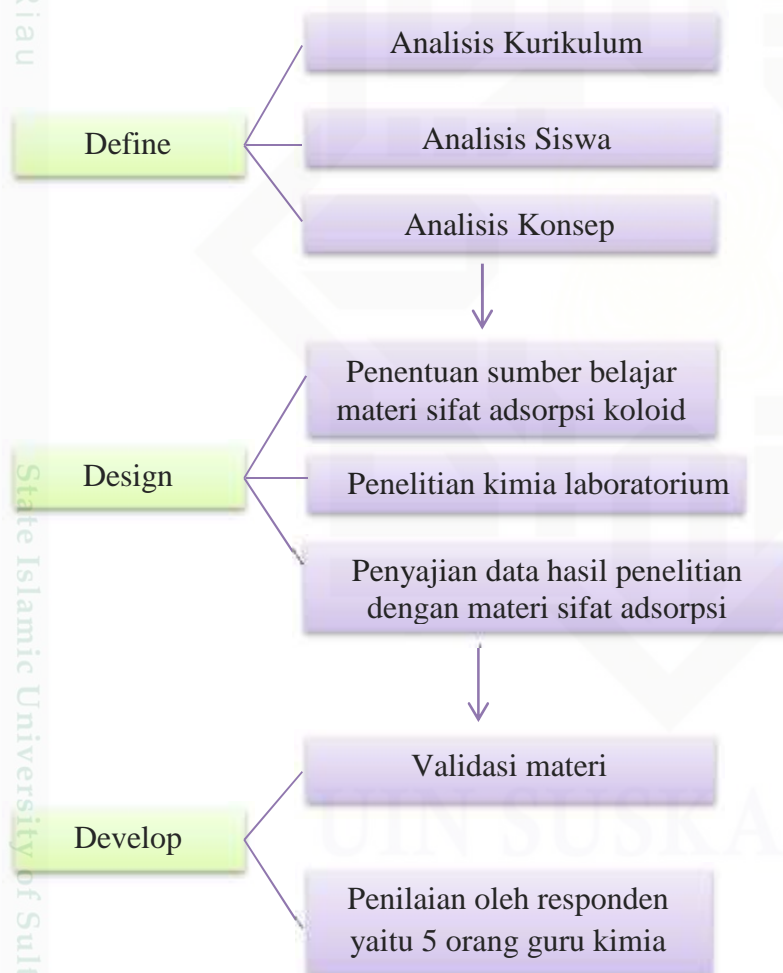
Riau

Define

Analisis Kurikulum

Analisis Siswa

Analisis Konsep

Design

Penentuan sumber belajar materi sifat adsorpsi koloid

Penelitian kimia laboratorium

Penyajian data hasil penelitian dengan materi sifat adsorpsi

Develop

Validasi materi

Penilaian oleh responden yaitu 5 orang guru kimia

State Islamic University of Sult

UIN SUSKA